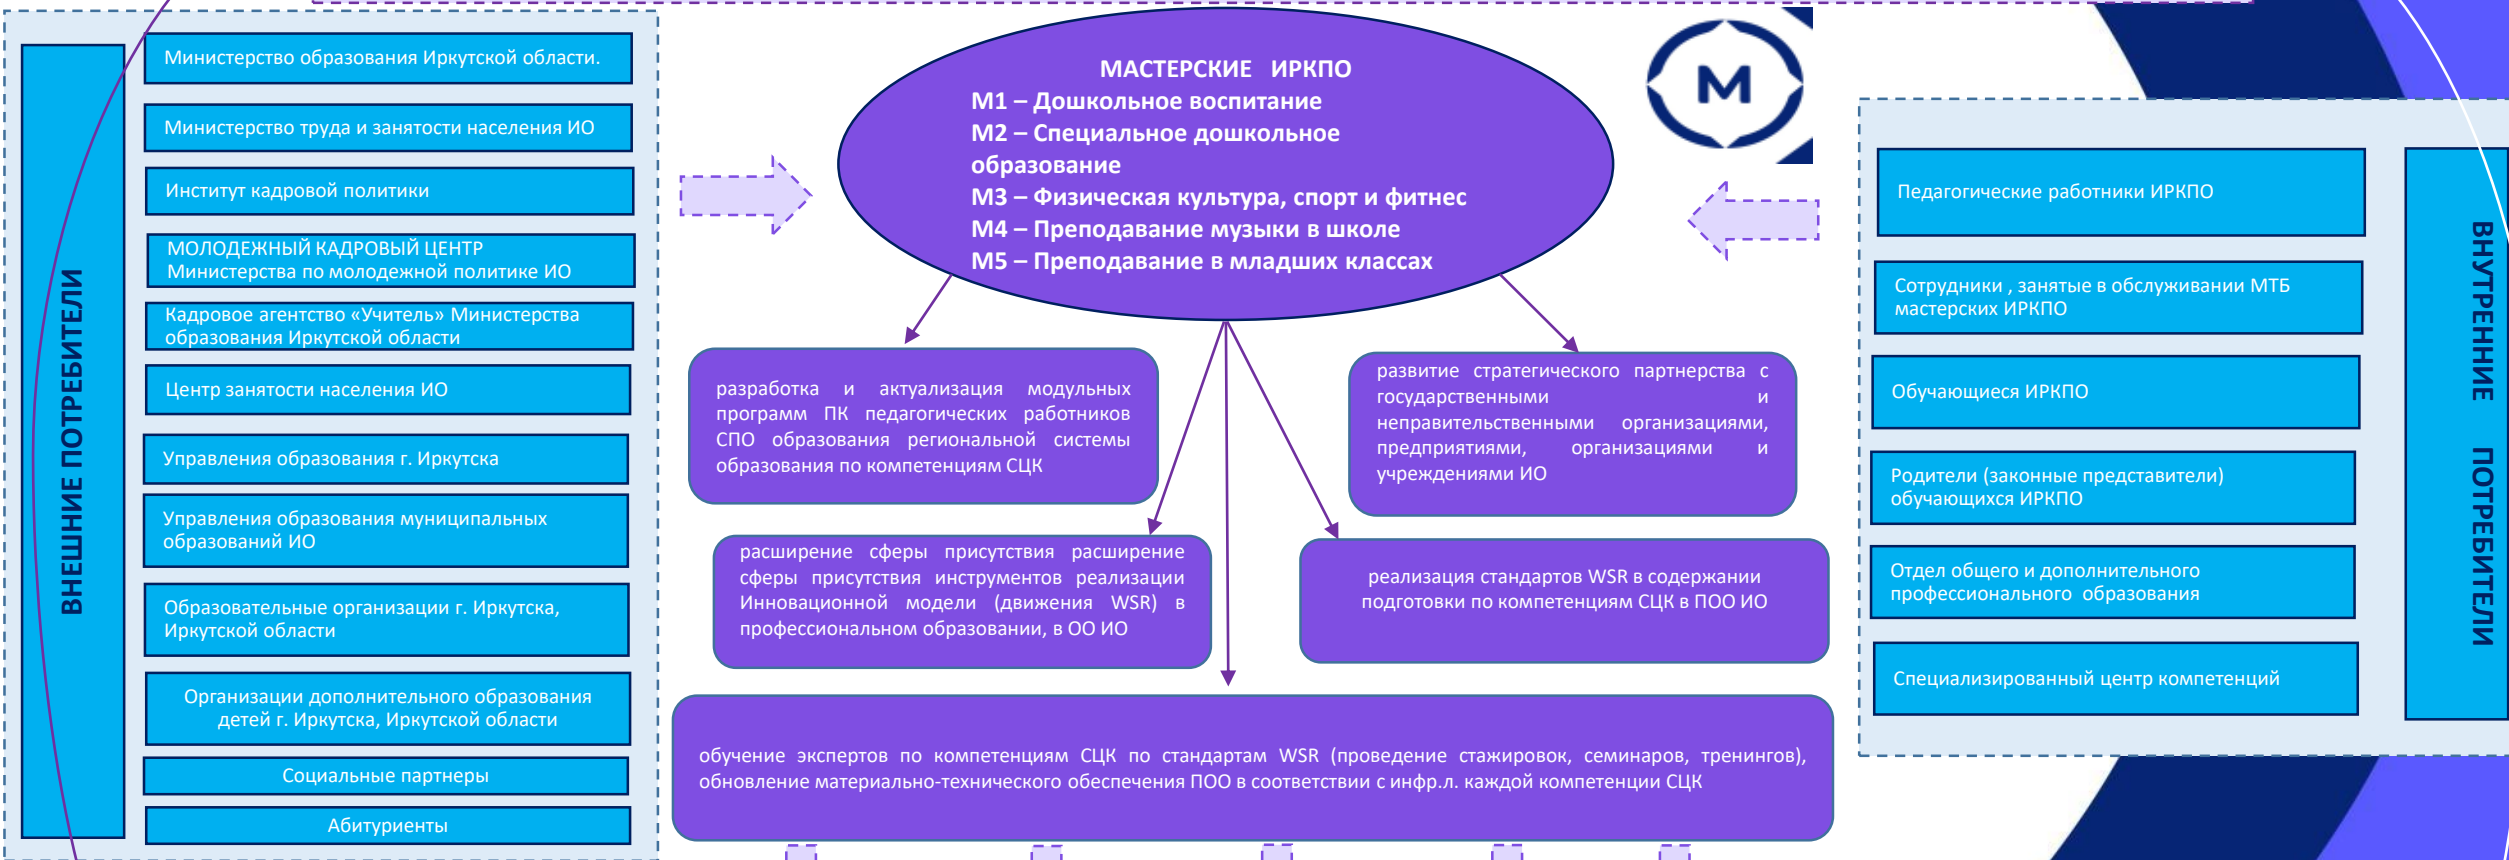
ВНЕШНИЕ ПОТРЕБИТЕЛИ

Министерство образования Иркутской области.

Министерство труда и занятости населения ИО

Институт кадровой политики

МОЛОДЕЖНЫЙ КАДРОВЫЙ ЦЕНТР Министерства по молодежной политике ИО

Кадровое агентство «Учитель» Министерства образования Иркутской области

Центр занятости населения ИО

Управления образования г. Иркутска

Управления образования муниципальных образований ИО

Образовательные организации г. Иркутска, Иркутской области

Организации дополнительного образования детей г. Иркутска, Иркутской области

Социальные партнеры

Абитуриенты

МАСТЕРСКИЕ ИРКПО
М1 – Дошкольное воспитание
М2 – Специальное дошкольное образование
М3 – Физическая культура, спорт и фитнес
М4 – Преподавание музыки в школе
М5 – Преподавание в младших классах

M

разработка и актуализация модульных программ ПК педагогических работников СПО образования региональной системы образования по компетенциям СЦК

развитие стратегического партнерства с государственными и неправительственными организациями, предприятиями, организациями и учреждениями ИО

расширение сферы присутствия расширение сферы присутствия инструментов реализации Инновационной модели (движения WSR) в профессиональном образовании, в ОО ИО

реализация стандартов WSR в содержании подготовки по компетенциям СЦК в ПОО ИО

обучение экспертов по компетенциям СЦК по стандартам WSR (проведение стажировок, семинаров, тренингов), обновление материально-технического обеспечения ПОО в соответствии с инфр.л. каждой компетенции СЦК

Педагогические работники ИРКПО

Сотрудники , занятые в обслуживании МТБ мастерских ИРКПО

Обучающиеся ИРКПО

Родители (законные представители) обучающихся ИРКПО

Отдел общего и дополнительного профессионального образования

Специализированный центр компетенций

ВНУТРЕННИЕ ПОТРЕБИТЕЛИ